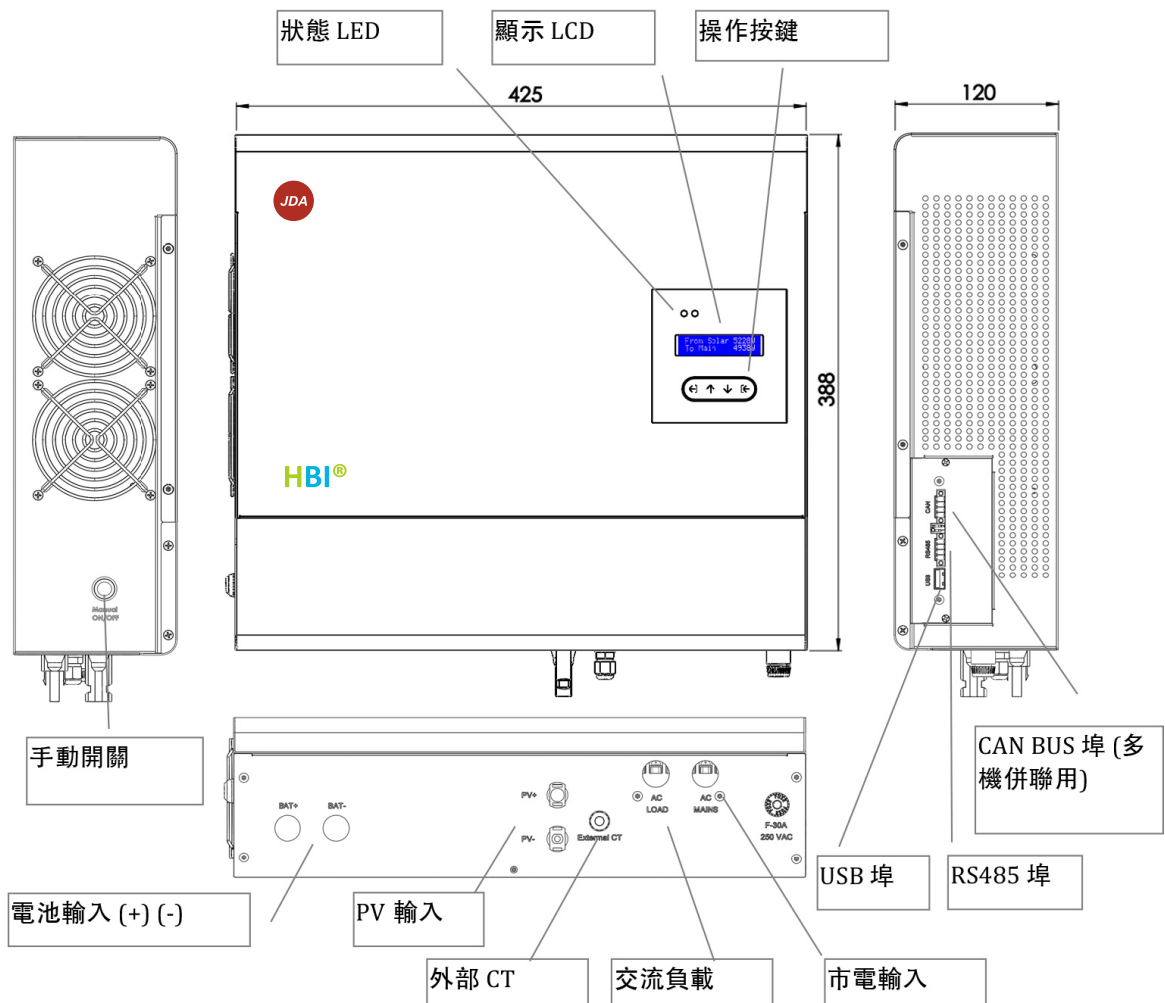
狀態 LED

顯示 LCD

操作按鍵

425

120

JDA

From Solar 5228W
To Main 4938W

388

HBI®

CAN

RS485

USB

Manual ON/OFF

手動開關

CAN BUS 埠 (多機併聯用)

BAT+

BAT-

PV+

PV-

External CT

AC LOAD

AC MAINS

F-30A 250 VAC

USB 埠

RS485 埠

電池輸入 (+) (-)

PV 輸入

外部 CT

交流負載

市電輸入